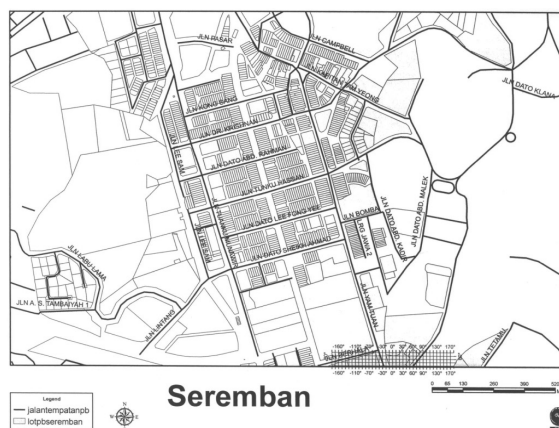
JLN PASAR
JLN CAMPBELL
JLN KAPITAN TAM YEONG
JLN DATO KLANA
JLN WONG BANG
JLN DR. KRISHNAN
JLN LEE SAM
JLN DATO ABD. RAHMAN
JLN TUNKU HASSAN
JLN DATO ABD. MALEK
JLN DATO LEE FUNG YEE
JLN BOMBA
JLN TUANKU ANTAH
JLN LEE SAM
JLN DATO SHEIKH AHMAD
JLN DATO ABD. KADIR
JLN RAYA 2
JLN LABU LAMA
JLN A. S. TAMBAIYAH 1
JLN LINTANG
JLN SEREMBAN
JLN TETAMU
-160° -110° -70° -30° 0° 30° 60° 90° 130° 170°
-160° -110° -70° -30° 0° 30° 60° 90° 130° 170°
Legend
jalantempatanpb
lotpbseremban
N
W E
S
Seremban
0 65 130 260 390 520